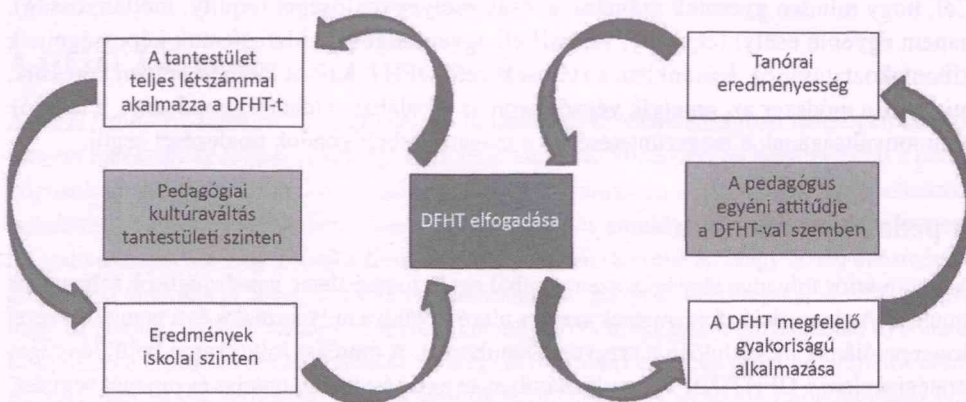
A tantestület teljes létszámmal akalmazza a DFHT-t

Tanórai eredményesség

Pedagógiai kultúraváltás tantestületi szinten

DFHT elfogadása

A pedagógus egyéni attitűdje a DFHT-val szemben

Eredmények iskolai szinten

A DFHT megfelelő gyakoriságú alkalmazása